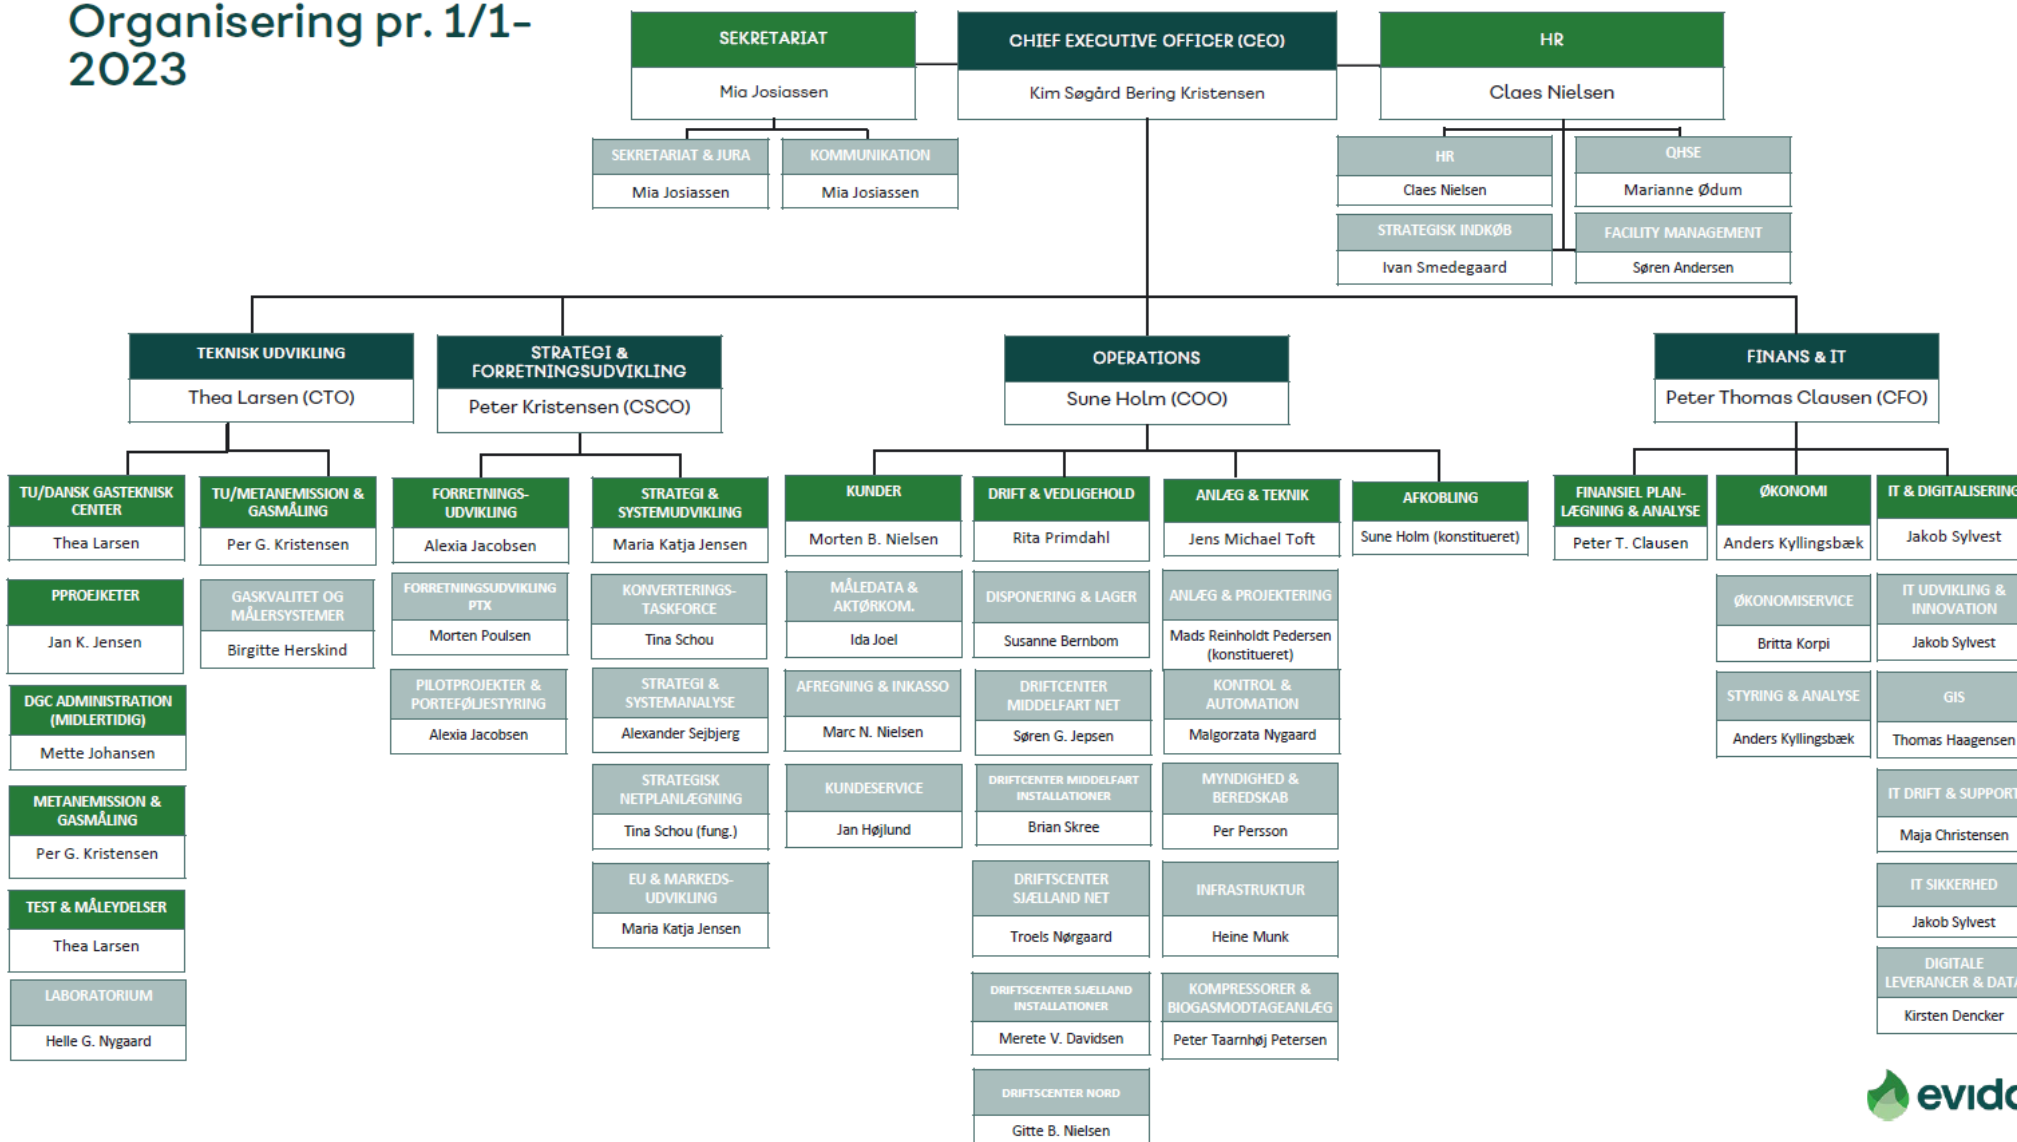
Organisering pr. 1/1-2023

SEKRETARIAT
Mia Josiassen

CHIEF EXECUTIVE OFFICER (CEO)
Kim Søgård Bering Kristensen

HR
Claes Nielsen

SEKRETARIAT & JURA
Mia Josiassen

KOMMUNIKATION
Mia Josiassen

HR
Claes Nielsen

QHSE
Marianne Ødum

STRATEGISK INDKØB
Ivan Smedegaard

FACILITY MANAGEMENT
Søren Andersen

TEKNISK UDVIKLING
Thea Larsen (CTO)

TU/DANSK GASTEKNISK CENTER
Thea Larsen

PPROEJKETER
Jan K. Jensen

DGC ADMINISTRATION (MIDLERTIDIG)
Mette Johansen

METANEMISSION & GASMÅLING
Per G. Kristensen

TEST & MÅLEYDELSER
Thea Larsen

LABORATORIUM
Helle G. Nygaard

TU/METANEMISSION & GASMÅLING
Per G. Kristensen

GASKVALITET OG MÅLERSYSTEMER
Birgitte Herskind

STRATEGI & FORRETNINGSUDVIKLING
Peter Kristensen (CSCO)

FORRETNINGS-UDVIKLING
Alexia Jacobsen

FORRETNINGSUDVIKLING PTX
Morten Poulsen

PILOTPROJEKTER & PORTEFØLJESTYRING
Alexia Jacobsen

STRATEGI & SYSTEMUDVIKLING
Maria Katja Jensen

KONVERTERINGS-TASKFORCE
Tina Schou

STRATEGI & SYSTEMANALYSE
Alexander Sejbjerg

STRATEGISK NETPLANLÆGNING
Tina Schou (fung.)

EU & MARKEDS-UDVIKLING
Maria Katja Jensen

OPERATIONS
Sune Holm (COO)

KUNDER
Morten B. Nielsen

MÅLEDATA & AKTØRKOM.
Ida Joel

AFREGNING & INKASSO
Marc N. Nielsen

KUNDESERVICE
Jan Højlund

DRIFT & VEDLIGEHOLD
Rita Primdahl

DISPONERING & LAGER
Susanne Bernbom

DRIFTCENTER MIDDELFART NET
Søren G. Jepsen

DRIFTCENTER MIDDELFART INSTALLATIONER
Brian Skree

DRIFTSCENTER SJÆLLAND NET
Troels Nørgaard

DRIFTSCENTER SJÆLLAND INSTALLATIONER
Merete V. Davidsen

DRIFTSCENTER NORD
Gitte B. Nielsen

ANLÆG & TEKNIK
Jens Michael Toft

ANLÆG & PROJEKTERING
Mads Reinholdt Pedersen (konstitueret)

KONTROL & AUTOMATION
Malgorzata Nygaard

MYNDIGHED & BEREDSKAB
Per Persson

INFRASTRUKTUR
Heine Munk

KOMPRESSORER & BIOGASMODTAGEANLÆG
Peter Taarnhøj Petersen

AFKOBLING
Sune Holm (konstitueret)

FINANS & IT
Peter Thomas Clausen (CFO)

FINANSIEL PLAN-LÆGNING & ANALYSE
Peter T. Clausen

ØKONOMI
Anders Kyllingsbæk

ØKONOMISERVICE
Britta Korpi

STYRING & ANALYSE
Anders Kyllingsbæk

IT & DIGITALISERING
Jakob Sylvest

IT UDVIKLING & INNOVATION
Jakob Sylvest

GIS
Thomas Haagensen

IT DRIFT & SUPPORT
Maja Christensen

IT SIKKERHED
Jakob Sylvest

DIGITALE LEVERANCER & DAT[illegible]
Kirsten Dencker

evid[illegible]